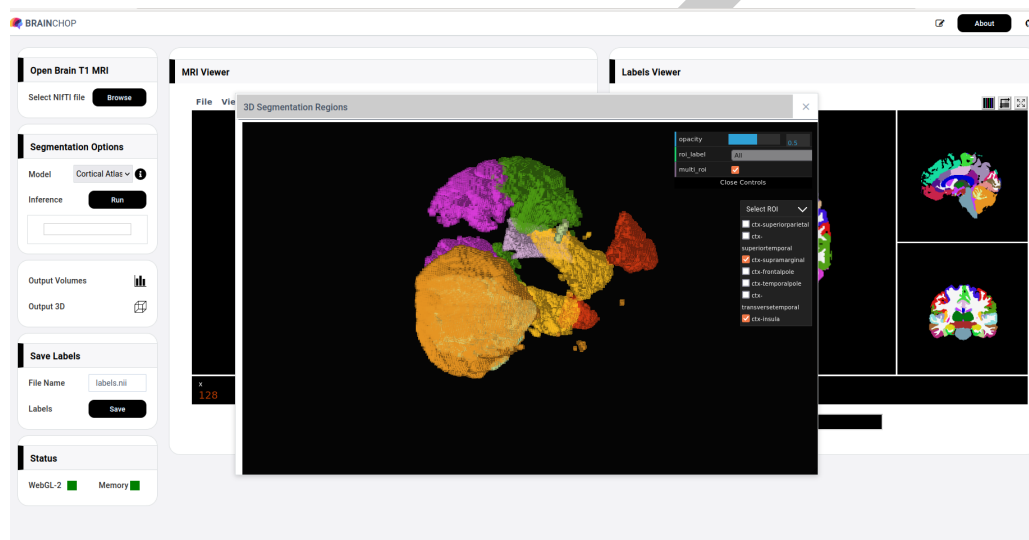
BRAINCHOP

About

Open Brain T1 MRI

Select NIfTI file Browse

Segmentation Options

Model Cortical Atlas

Inference Run

Output Volumes

Output 3D

Save Labels

File Name labels.nii

Labels Save

Status

WebGL-2 Memory

MRI Viewer

File Vie

x
128

Labels Viewer

3D Segmentation Regions

opacity 0.5

roi_label All

multi_roi

Close Controls

Select ROI

ctx-superiorparietal

ctx-superiortemporal

ctx-supramarginal

ctx-frontalpole

ctx-temporalpole

ctx-transversetemporal

ctx-insula